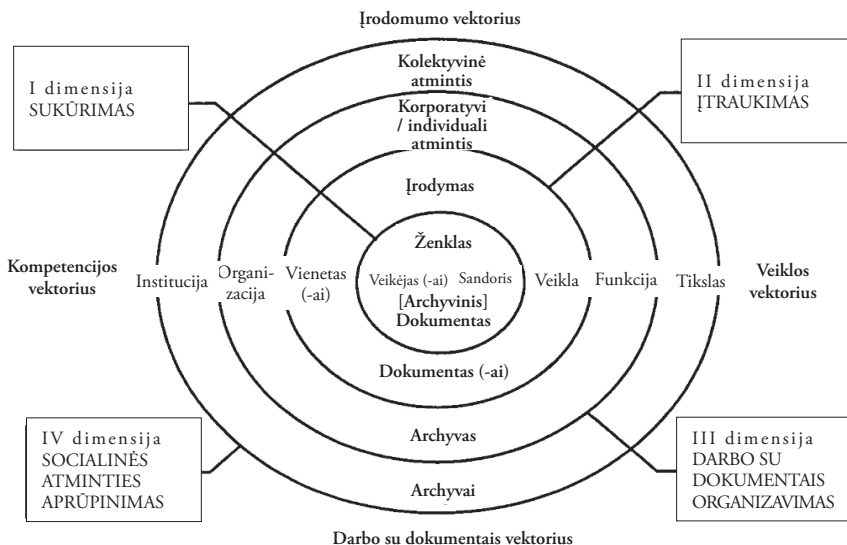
Įrodomumo vektorius

I dimensija
SUKŪRIMAS

Kolektyvinė atmintis

II dimensija
ĮTRAUKIMAS

Korporatyvi / individuali atmintis

Įrodymas

Ženklas

Kompetencijos vektorius

Institucija

Organizacija

Vienetas (-ai)

Veikėjas (-ai)

Sandoris

Veikla

Funkcija

Tikslas

Veiklos vektorius

[Archyvinis] Dokumentas

Dokumentas (-ai)

IV dimensija
SOCIALINĖS ATMINTIES APRŪPINIMAS

Archyvas

III dimensija
DARBO SU DOKUMENTAIS ORGANIZAVIMAS

Archyvai

Darbo su dokumentais vektorius